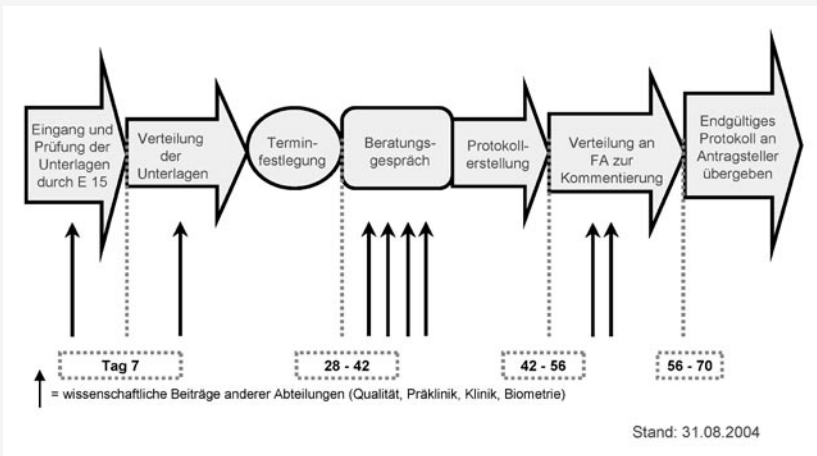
Eingang und Prüfung der Unterlagen durch E 15

Verteilung der Unterlagen

Terminfestlegung

Beratungsgespräch

Protokollerstellung

Verteilung an FA zur Kommentierung

Endgültiges Protokoll an Antragsteller übergeben

Tag 7

28 - 42

42 - 56

56 - 70

↑ = wissenschaftliche Beiträge anderer Abteilungen (Qualität, Präklinik, Klinik, Biometrie)

Stand: 31.08.2004